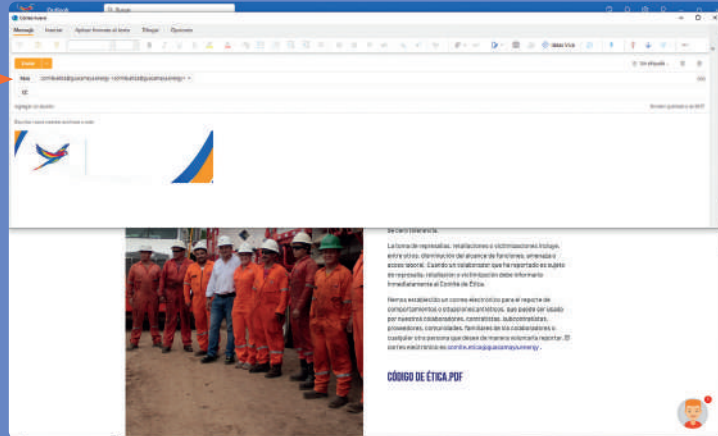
Outlook

Buscar

Correo nuevo

Mensaje Insertar Aplicar formato al texto Dibujar Opciones

Enviar

Para comiteetica@guacamayaenergy <comiteetica@guacamayaenergy>

CC

Agregar un asunto

Borrador guardado a las 09:57

Escriba /para insertar archivos y más

de cero tolerancia.

La toma de represalias, retaliaciones o victimizaciones incluye, entre otros: disminución del alcance de funciones, amenazas o acoso laboral. Cuando un colaborador que ha reportado es sujeto de represalia, retaliación o victimización debe informarlo inmediatamente al Comité de Ética.

Hemos establecido un correo electrónico para el reporte de comportamientos o situaciones antiéticas, que puede ser usado por nuestros colaboradores, contratistas, subcontratistas, proveedores, comunidades, familiares de los colaboradores o cualquier otra persona que desee de manera voluntaria reportar. El correo electrónico es comite.etica@guacamayaenergy.

CÓDIGO DE ÉTICA.PDF